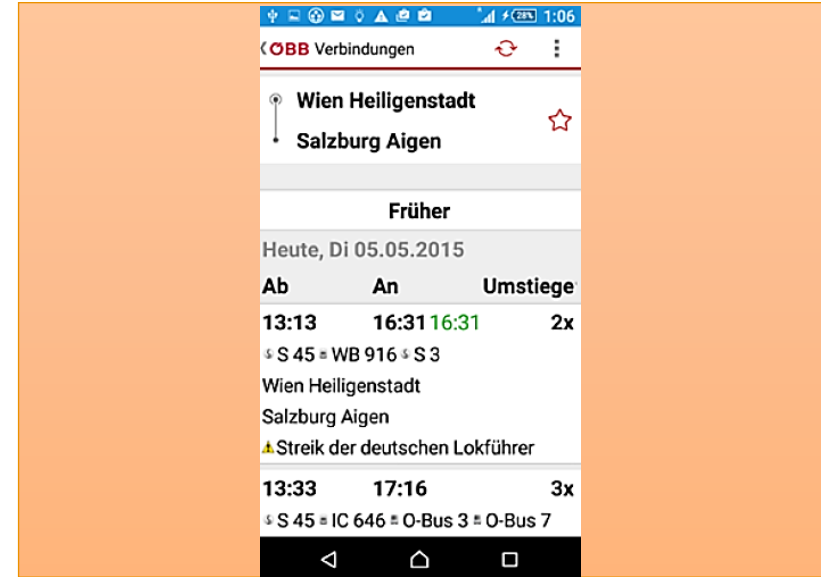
28% 1:06

ÖBB Verbindungen

Wien Heiligenstadt

Salzburg Aigen

Früher

Heute, Di 05.05.2015

Ab An Umstiege

13:13 16:31 16:31 2x

S 45 WB 916 S 3

Wien Heiligenstadt

Salzburg Aigen

Streik der deutschen Lokführer

13:33 17:16 3x

S 45 IC 646 O-Bus 3 O-Bus 7